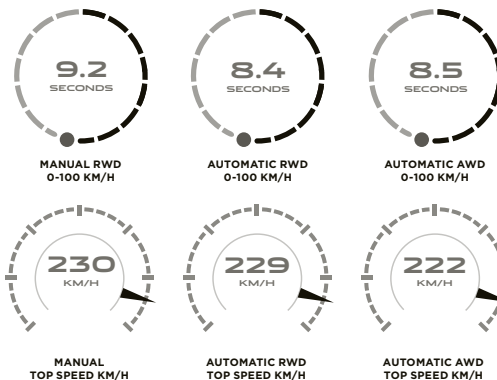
9.2
SECONDS

MANUAL RWD
0-100 KM/H

8.4
SECONDS

AUTOMATIC RWD
0-100 KM/H

8.5
SECONDS

AUTOMATIC AWD
0-100 KM/H

230
KM/H

MANUAL
TOP SPEED KM/H

229
KM/H

AUTOMATIC RWD
TOP SPEED KM/H

222
KM/H

AUTOMATIC AWD
TOP SPEED KM/H